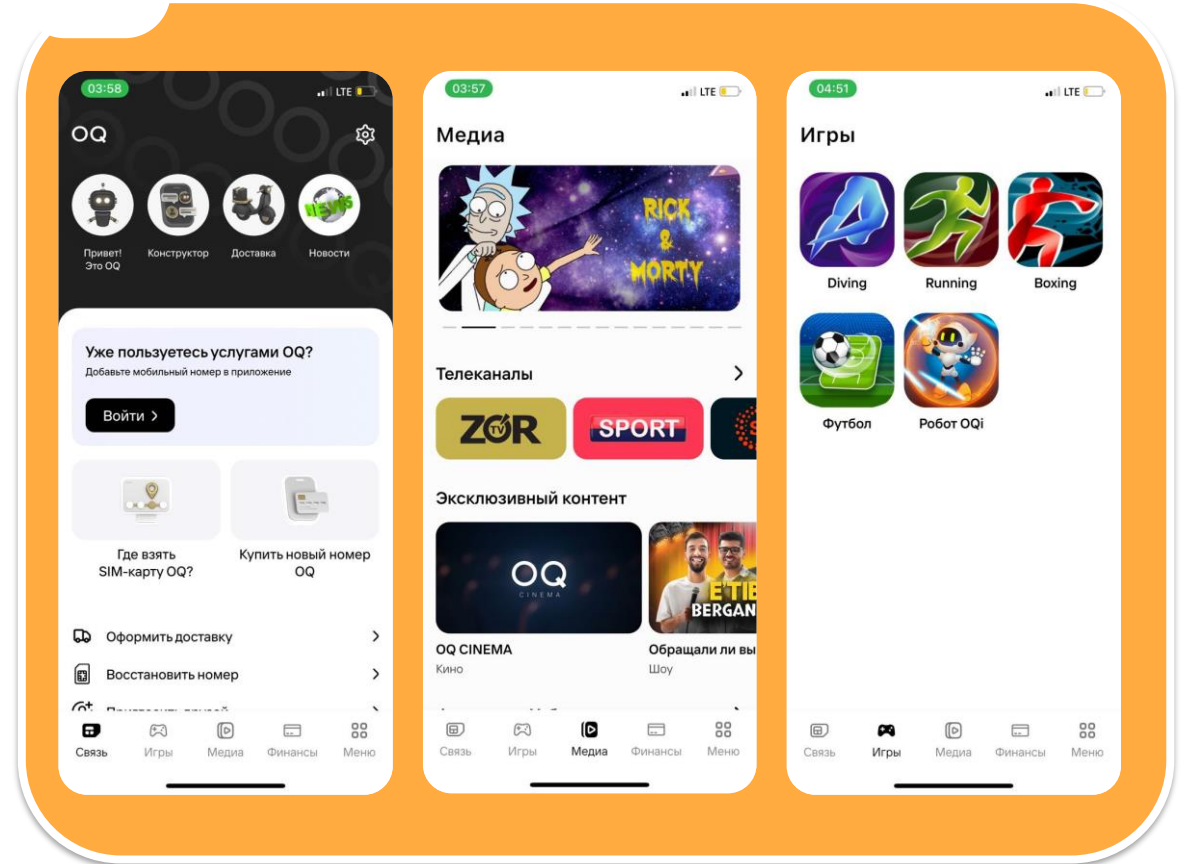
03:58
LTE

OQ

Привет! Это OQ
Конструктор
Доставка
NEWS
Новости

Уже пользуетесь услугами OQ?
Добавьте мобильный номер в приложение

Войти >

Где взять SIM-карту OQ?

Купить новый номер OQ

Оформить доставку >

Восстановить номер >

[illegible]

Связь
Игры
Медиа
Финансы
Меню

03:57
LTE

Медиа

RICK & MORTY

Телеканалы >

ZOR TV
SPORT

Эксклюзивный контент

OQ CINEMA

ETIB BERGAN

OQ CINEMA
Кино

Обращали ли вы
Шоу

Связь
Игры
Медиа
Финансы
Меню

04:51
LTE

Игры

Diving
Running
Boxing
Футбол
Робот OQi

Связь
Игры
Медиа
Финансы
Меню